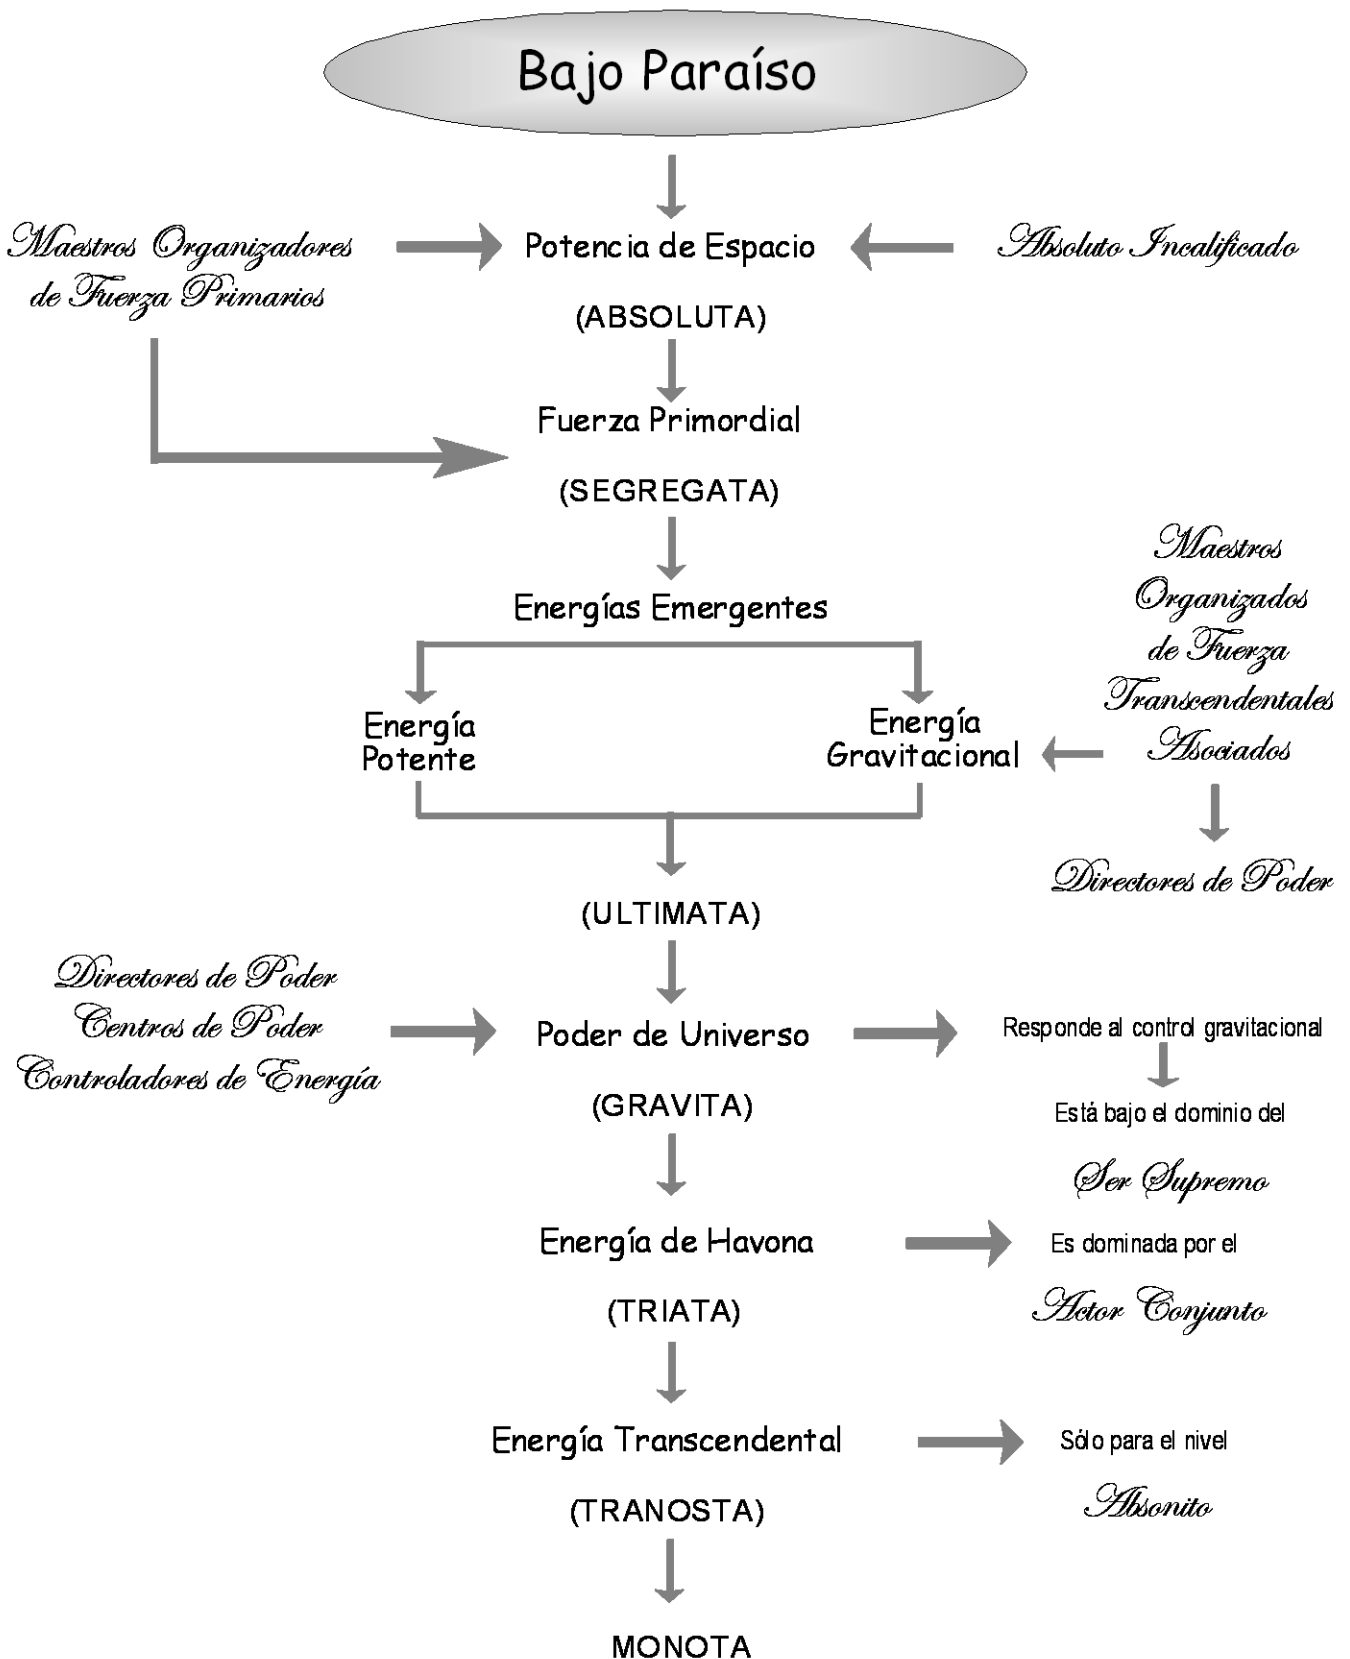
Bajo Paraíso

Maestros Organizadores de Fuerza Primarios

Potencia de Espacio

Absoluto Incalificado

(ABSOLUTA)

Fuerza Primordial

(SEGREGATA)

Maestros Organizados de Fuerza Transcendentales Asociados

Energías Emergentes

Energía Potente

Energía Gravitacional

Directores de Poder

(ULTIMATA)

Directores de Poder
Centros de Poder
Controladores de Energía

Poder de Universo

Responde al control gravitacional

(GRAVITA)

Está bajo el dominio del

Ser Supremo

Energía de Havona

Es dominada por el

Actor Conjunto

(TRIATA)

Energía Transcendental

Sólo para el nivel

Absonito

(TRANOSTA)

MONOTA